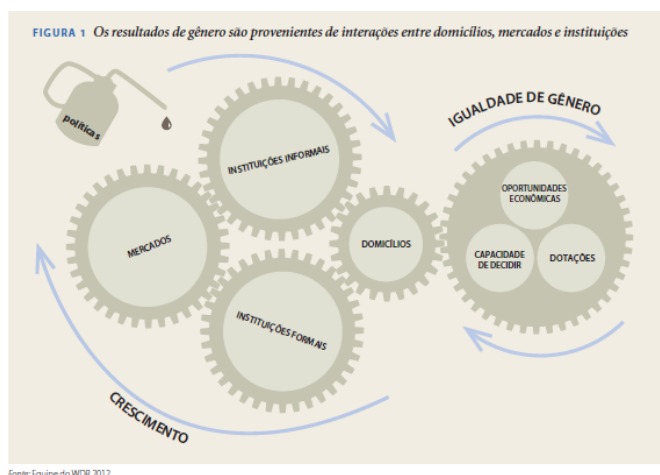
FIGURA 1 Os resultados de gênero são provenientes de interações entre domicílios, mercados e instituições

políticas

INSTITUIÇÕES INFORMAIS

MERCADOS

DOMICÍLIOS

INSTITUIÇÕES FORMAIS

IGUALDADE DE GÊNERO

OPORTUNIDADES ECONÔMICAS

CAPACIDADE DE DECIDIR

DOTAÇÕES

CRESCIMENTO

Fonte: Equipe do WDR 2012.